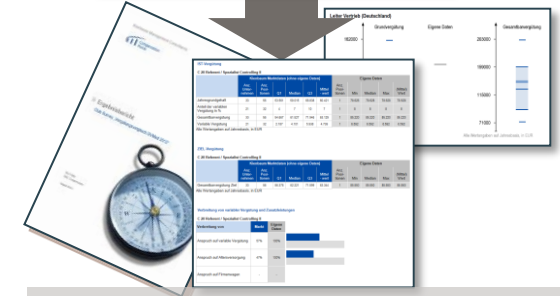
Leiter Vertrieb (Deutschland)

Grundvergütung

Eigene Daten

Gesamtvergütung

160000

200000

150000

115000

71000

Alle Vergütungen auf Jahresbasis, in EUR

IST-Vergütung

ZIEL-Vergütung

Verteilung von variabler Vergütung und Zusatzleistungen

Ergebnisbericht

Median

Mittelwert

Gesamtvergütung

Variable Vergütung

Jahresgrundgehalt

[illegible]